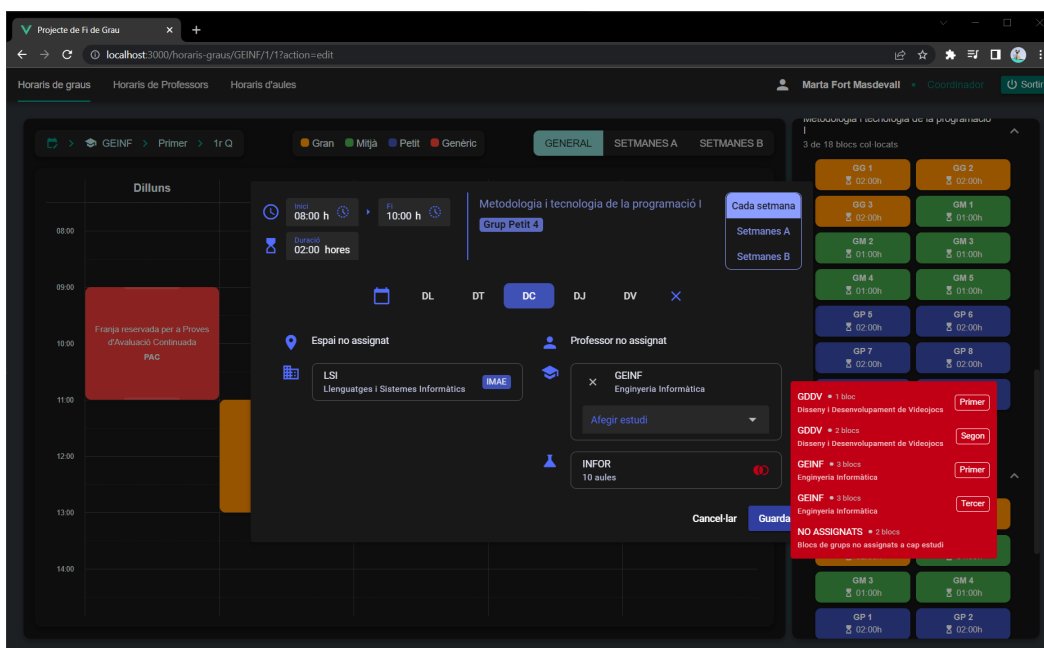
Projecte de Fi de Grau

localhost:3000/horaris-graus/GEINF/1/1?action=edit

Horaris de graus Horaris de Professors Horaris d'aules

Marta Fort Masdevall • Coordinador Sortir

GEINF > Primer > 1r Q

Gran Mitjà Petit Genèric

GENERAL SETMANES A SETMANES B

Dilluns

08:00
09:00
10:00
11:00
12:00
13:00
14:00

Franja reservada per a Proves d'Avaluació Continuada
PAC

Inici
08:00 h

Fi
10:00 h

Duració
02:00 hores

Metodologia i tecnologia de la programació I
Grup Petit 4

Cada setmana
Setmanes A
Setmanes B

DL DT DC DJ DV

Espai no assignat

LSI
Llenguatges i Sistemes Informàtics
IMAE

Professor no assignat

GEINF
Enginyeria Informàtica

Afegir estudi

INFOR
10 aules

Cancel·lar Guarda

Metodologia i tecnologia de la programació I
3 de 18 blocs col·locats

GG 1 02:00h
GG 2 02:00h
GG 3 02:00h
GM 1 01:00h
GM 2 01:00h
GM 3 01:00h
GM 4 01:00h
GM 5 01:00h
GP 5 02:00h
GP 6 02:00h
GP 7 02:00h
GP 8 02:00h

GDDV • 1 bloc
Disseny i Desenvolupament de Videojocs
Primer

GDDV • 2 blocs
Disseny i Desenvolupament de Videojocs
Segon

GEINF • 3 blocs
Enginyeria Informàtica
Primer

GEINF • 3 blocs
Enginyeria Informàtica
Tercer

NO ASSIGNATS • 2 blocs
Blocs de grups no assignats a cap estudi

GM 3 01:00h
GM 4 01:00h
GP 1 02:00h
GP 2 02:00h